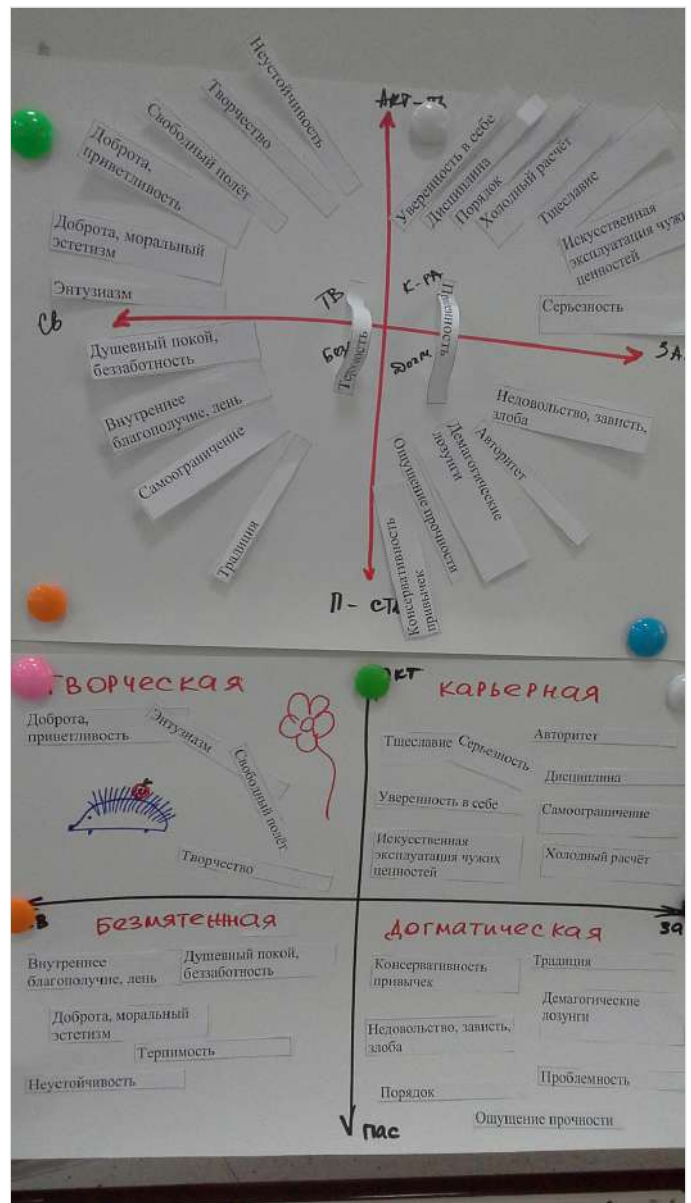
Неустойчивость
Творчество
Свободный полёт
Доброта, приветливость
Доброта, моральный эстетизм
Энтузиазм
АКТ-ТЬ
Уверенность в себе
Дисциплина
Порядок
Холодный расчёт
Тщеславие
Искусственная эксплуатация чужих ценностей
Серьезность
СВ
ТВ
К-РА
Терпимость
Проблемность
БЕЗ
ДОГМ
ЗА
Душевный покой, беззаботность
Внутреннее благополучие, лень
Самоограничение
Традиция
Недовольство, зависть, злоба
Авторитет
Демагогические лозунги
Ощущение прочности
Консервативность привычек
П-СТЬ

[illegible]ворческая
Доброта, приветливость
Энтузиазм
Свободный полёт
Творчество
АКТ
Карьерная
Тщеславие
Серьезность
Авторитет
Дисциплина
Уверенность в себе
Самоограничение
Искусственная эксплуатация чужих ценностей
Холодный расчёт
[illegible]В
ЗА
Безмятежная
Внутреннее благополучие, лень
Душевный покой, беззаботность
Доброта, моральный эстетизм
Терпимость
Неустойчивость
Догматическая
Консервативность привычек
Традиция
Демагогические лозунги
Недовольство, зависть, злоба
Порядок
Проблемность
Ощущение прочности
ПАС